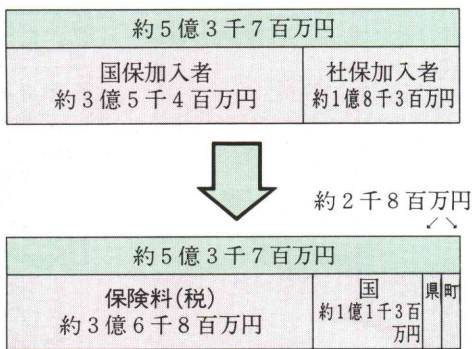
| 約５億３千７百万円 | |
|---|---|
| 国保加入者<br>約３億５千４百万円 | 社保加入者<br>約1億8千3百万円 |

約２千８百万円

| 約５億３千７百万円 | | | |
|---|---|---|---|
| 保険料(税)<br>約３億６千８百万円 | 国<br>約1億1千3百万円 | 県 | 町 |